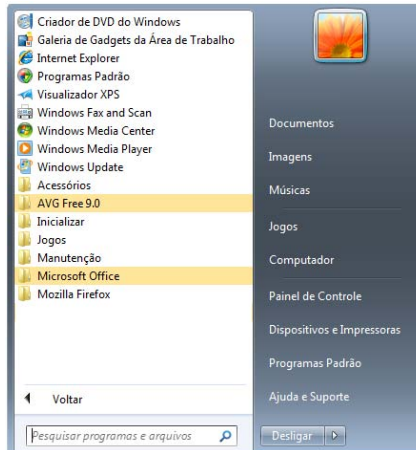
Criador de DVD do Windows
Galeria de Gadgets da Área de Trabalho
Internet Explorer
Programas Padrão
Visualizador XPS
Windows Fax and Scan
Windows Media Center
Windows Media Player
Windows Update
Acessórios
AVG Free 9.0
Inicializar
Jogos
Manutenção
Microsoft Office
Mozilla Firefox

Voltar

Pesquisar programas e arquivos

Documentos
Imagens
Músicas
Jogos
Computador
Painel de Controle
Dispositivos e Impressoras
Programas Padrão
Ajuda e Suporte

Desligar